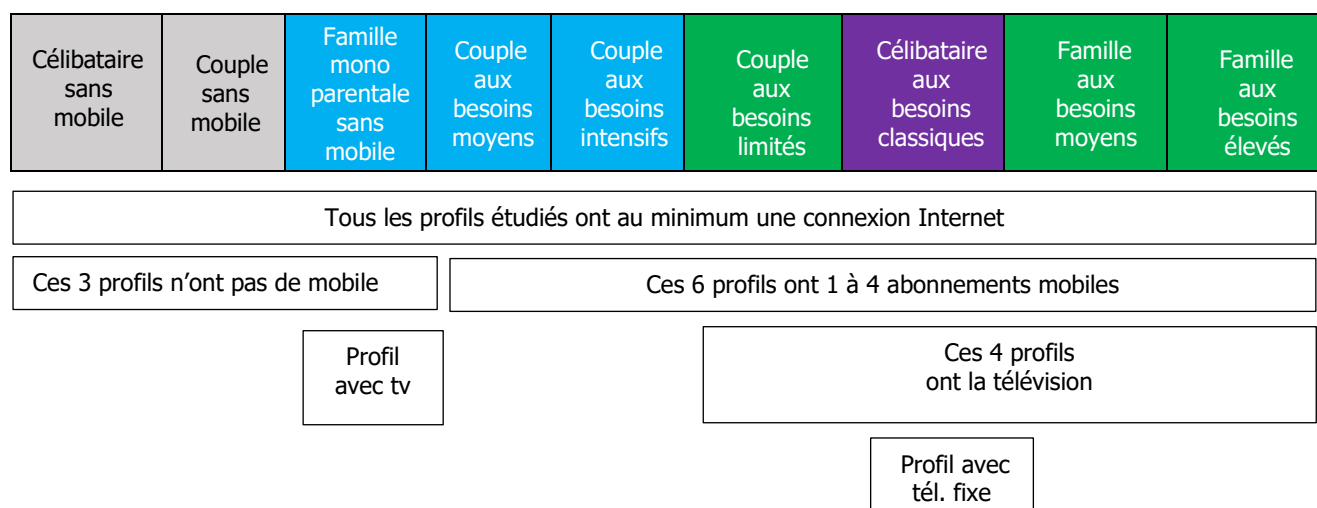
| Célibataire sans mobile | Couple sans mobile | Famille mono parentale sans mobile | Couple aux besoins moyens | Couple aux besoins intensifs | Couple aux besoins limités | Célibataire aux besoins classiques | Famille aux besoins moyens | Famille aux besoins élevés |
|---|---|---|---|---|---|---|---|---|

Tous les profils étudiés ont au minimum une connexion Internet

Ces 3 profils n'ont pas de mobile

Ces 6 profils ont 1 à 4 abonnements mobiles

Profil avec tv

Ces 4 profils ont la télévision

Profil avec tél. fixe